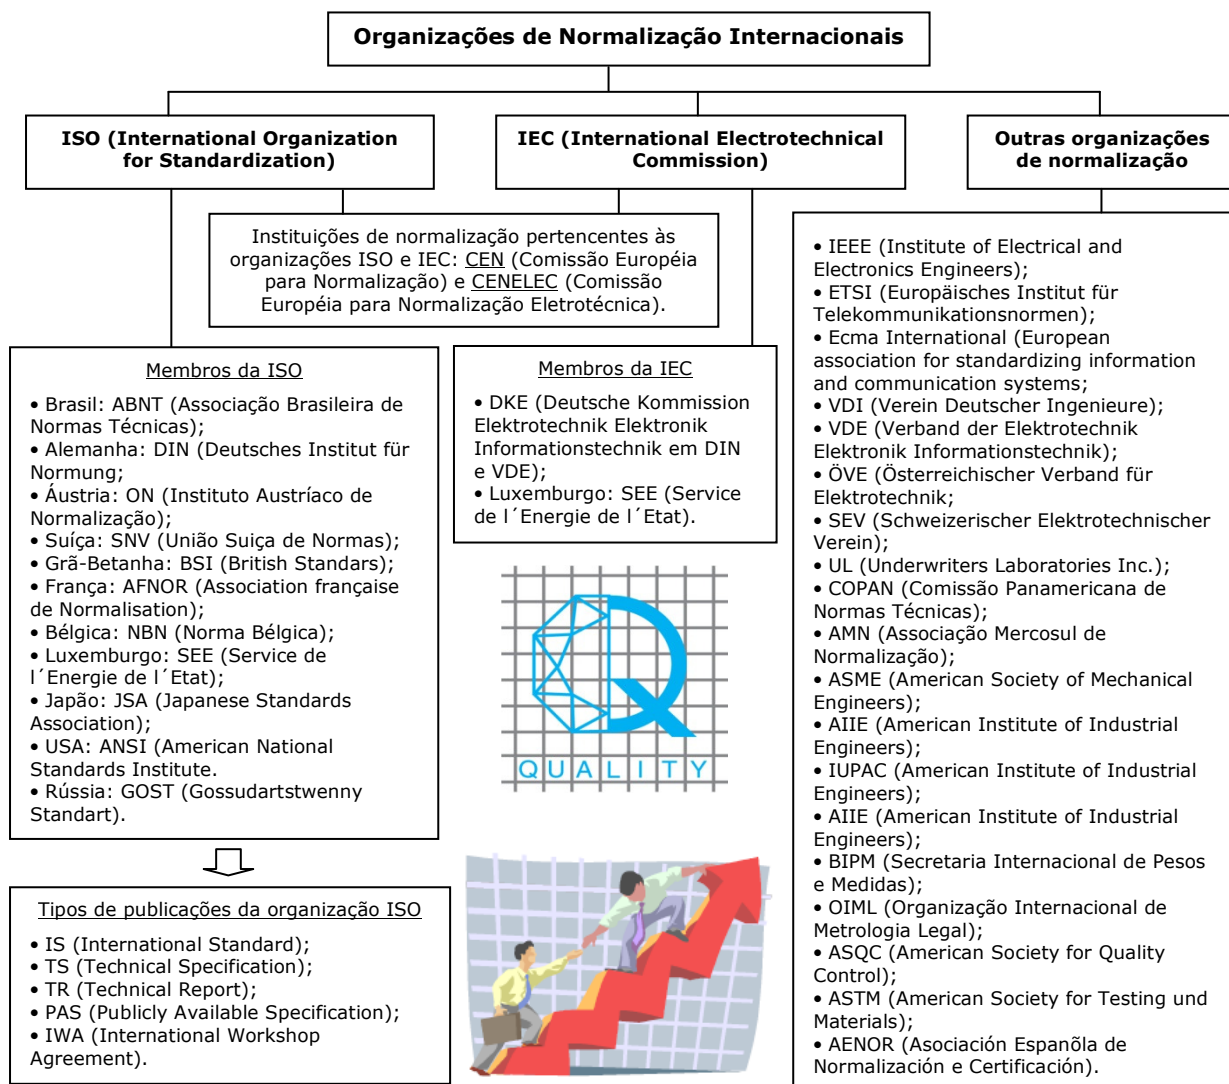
Organizações de Normalização Internacionais

ISO (International Organization for Standardization)

IEC (International Electrotechnical Commission)

Outras organizações de normalização

Instituições de normalização pertencentes às organizações ISO e IEC: CEN (Comissão Européia para Normalização) e CENELEC (Comissão Européia para Normalização Eletrotécnica).

Membros da ISO

• Brasil: ABNT (Associação Brasileira de Normas Técnicas);
• Alemanha: DIN (Deutsches Institut für Normung;
• Áustria: ON (Instituto Austríaco de Normalização);
• Suíça: SNV (União Suiça de Normas);
• Grã-Betanha: BSI (British Standars);
• França: AFNOR (Association française de Normalisation);
• Bélgica: NBN (Norma Bélgica);
• Luxemburgo: SEE (Service de l´Energie de l´Etat);
• Japão: JSA (Japanese Standards Association);
• USA: ANSI (American National Standards Institute.
• Rússia: GOST (Gossudartstwenny Standart).

Membros da IEC

• DKE (Deutsche Kommission Elektrotechnik Elektronik Informationstechnik em DIN e VDE);
• Luxemburgo: SEE (Service de l´Energie de l´Etat).

QUALITY

Tipos de publicações da organização ISO

• IS (International Standard);
• TS (Technical Specification);
• TR (Technical Report);
• PAS (Publicly Available Specification);
• IWA (International Workshop Agreement).

• IEEE (Institute of Electrical and Electronics Engineers);
• ETSI (Europäisches Institut für Telekommunikationsnormen);
• Ecma International (European association for standardizing information and communication systems;
• VDI (Verein Deutscher Ingenieure);
• VDE (Verband der Elektrotechnik Elektronik Informationstechnik);
• ÖVE (Österreichischer Verband für Elektrotechnik;
• SEV (Schweizerischer Elektrotechnischer Verein);
• UL (Underwriters Laboratories Inc.);
• COPAN (Comissão Panamericana de Normas Técnicas);
• AMN (Associação Mercosul de Normalização);
• ASME (American Society of Mechanical Engineers);
• AIIE (American Institute of Industrial Engineers);
• IUPAC (American Institute of Industrial Engineers);
• AIIE (American Institute of Industrial Engineers);
• BIPM (Secretaria Internacional de Pesos e Medidas);
• OIML (Organização Internacional de Metrologia Legal);
• ASQC (American Society for Quality Control);
• ASTM (American Society for Testing und Materials);
• AENOR (Asociación Espanõla de Normalización e Certificación).